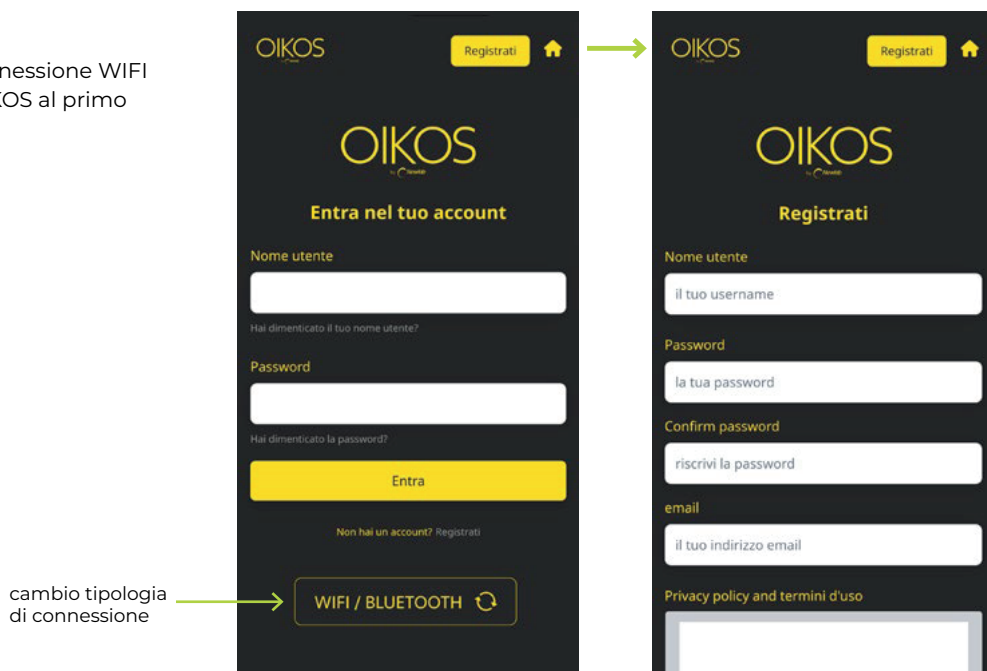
nessione WIFI
OS al primo

cambio tipologia di connessione

OIKOS
Registrati

OIKOS
by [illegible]

Entra nel tuo account

Nome utente

Hai dimenticato il tuo nome utente?

Password

Hai dimenticato la password?

Entra

Non hai un account? Registrati

WIFI / BLUETOOTH

OIKOS
Registrati

OIKOS
by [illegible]

Registrati

Nome utente

il tuo username

Password

la tua password

Confirm password

riscrivi la password

email

il tuo indirizzo email

Privacy policy and termini d'uso